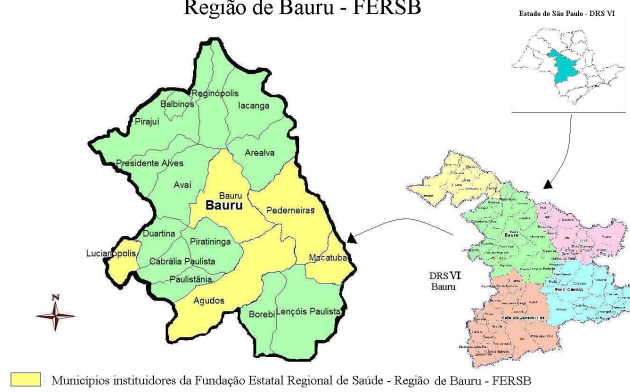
Região de Bauru - FERSB

Estado de São Paulo - DRS VI

Reginópolis
Balbinos
Iacanga
Pirajuí
Arealva
Presidente Alves
Avaí
Bauru
Bauru
Pederneiras
Duartina
Piratininga
Lucianópolis
Cabrália Paulista
Macatuba
Paulistânia
Agudos
Borebi
Lençóis Paulista

DRS VI
Bauru

N

Municípios instituidores da Fundação Estatal Regional de Saúde - Região de Bauru - FERSB